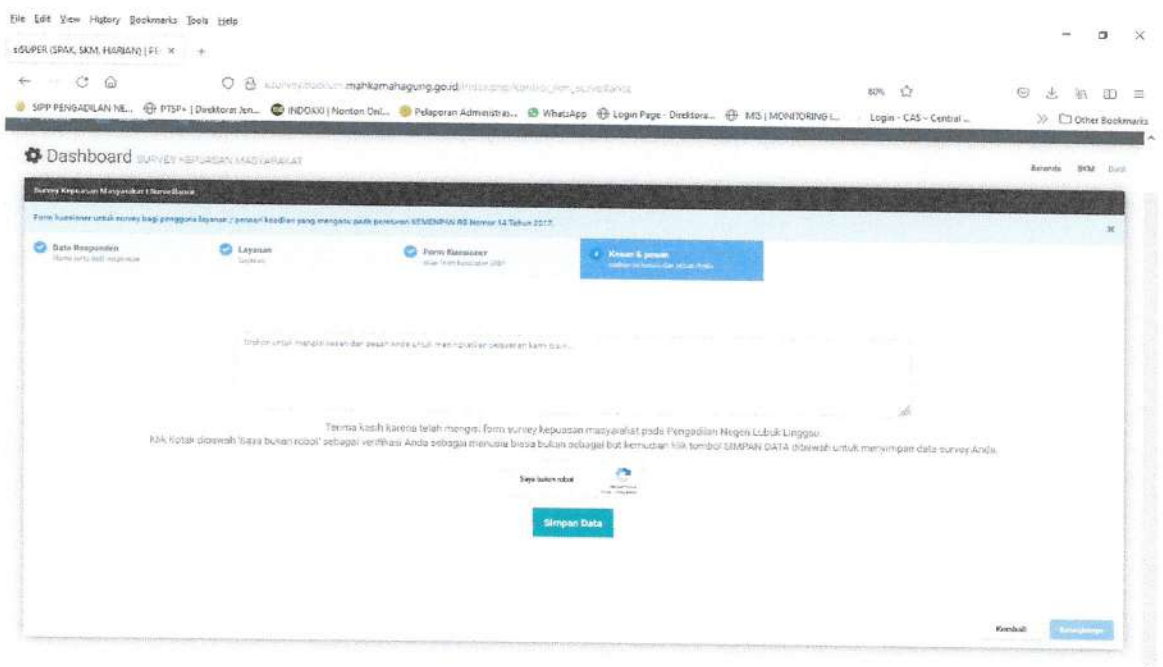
File Edit View History Bookmarks Tools Help

eSUPER (SPAK, SKM, HARIAN) | PE ×  +

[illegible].mahkamahagung.go.id/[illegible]

80%

SIPP PENGADILAN NE... PTSP+ | Direktorat Jen... INDOXXI | Nonton Onl... Pelaporan Administras... WhatsApp Login Page - Direktora... MIS | MONITORING I... Login - CAS - Central ...

Other Bookmarks

Dashboard SURVEY KEPUASAN MASYARAKAT

Beranda SKM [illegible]

Survey Kepuasan Masyarakat / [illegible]

Form kuesioner untuk survey bagi pengguna layanan / pencari keadilan yang mengacu pada peraturan KEMENPAN RB Nomor 14 Tahun 2017.

Data Responden
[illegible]

Layanan
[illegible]

Form Kuesioner
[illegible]

Kesan & pesan
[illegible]

Silahkan untuk mengisi kesan dan pesan Anda untuk meningkatkan pelayanan kami disini...

Terima kasih karena telah mengisi form survey kepuasan masyarakat pada Pengadilan Negeri Lubuk Linggau.
Klik kotak dibawah 'Saya bukan robot' sebagai verifikasi Anda sebagai manusia biasa bukan sebagai bot kemudian klik tombol SIMPAN DATA dibawah untuk menyimpan data survey Anda.

Saya bukan robot

Simpan Data

Kembali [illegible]